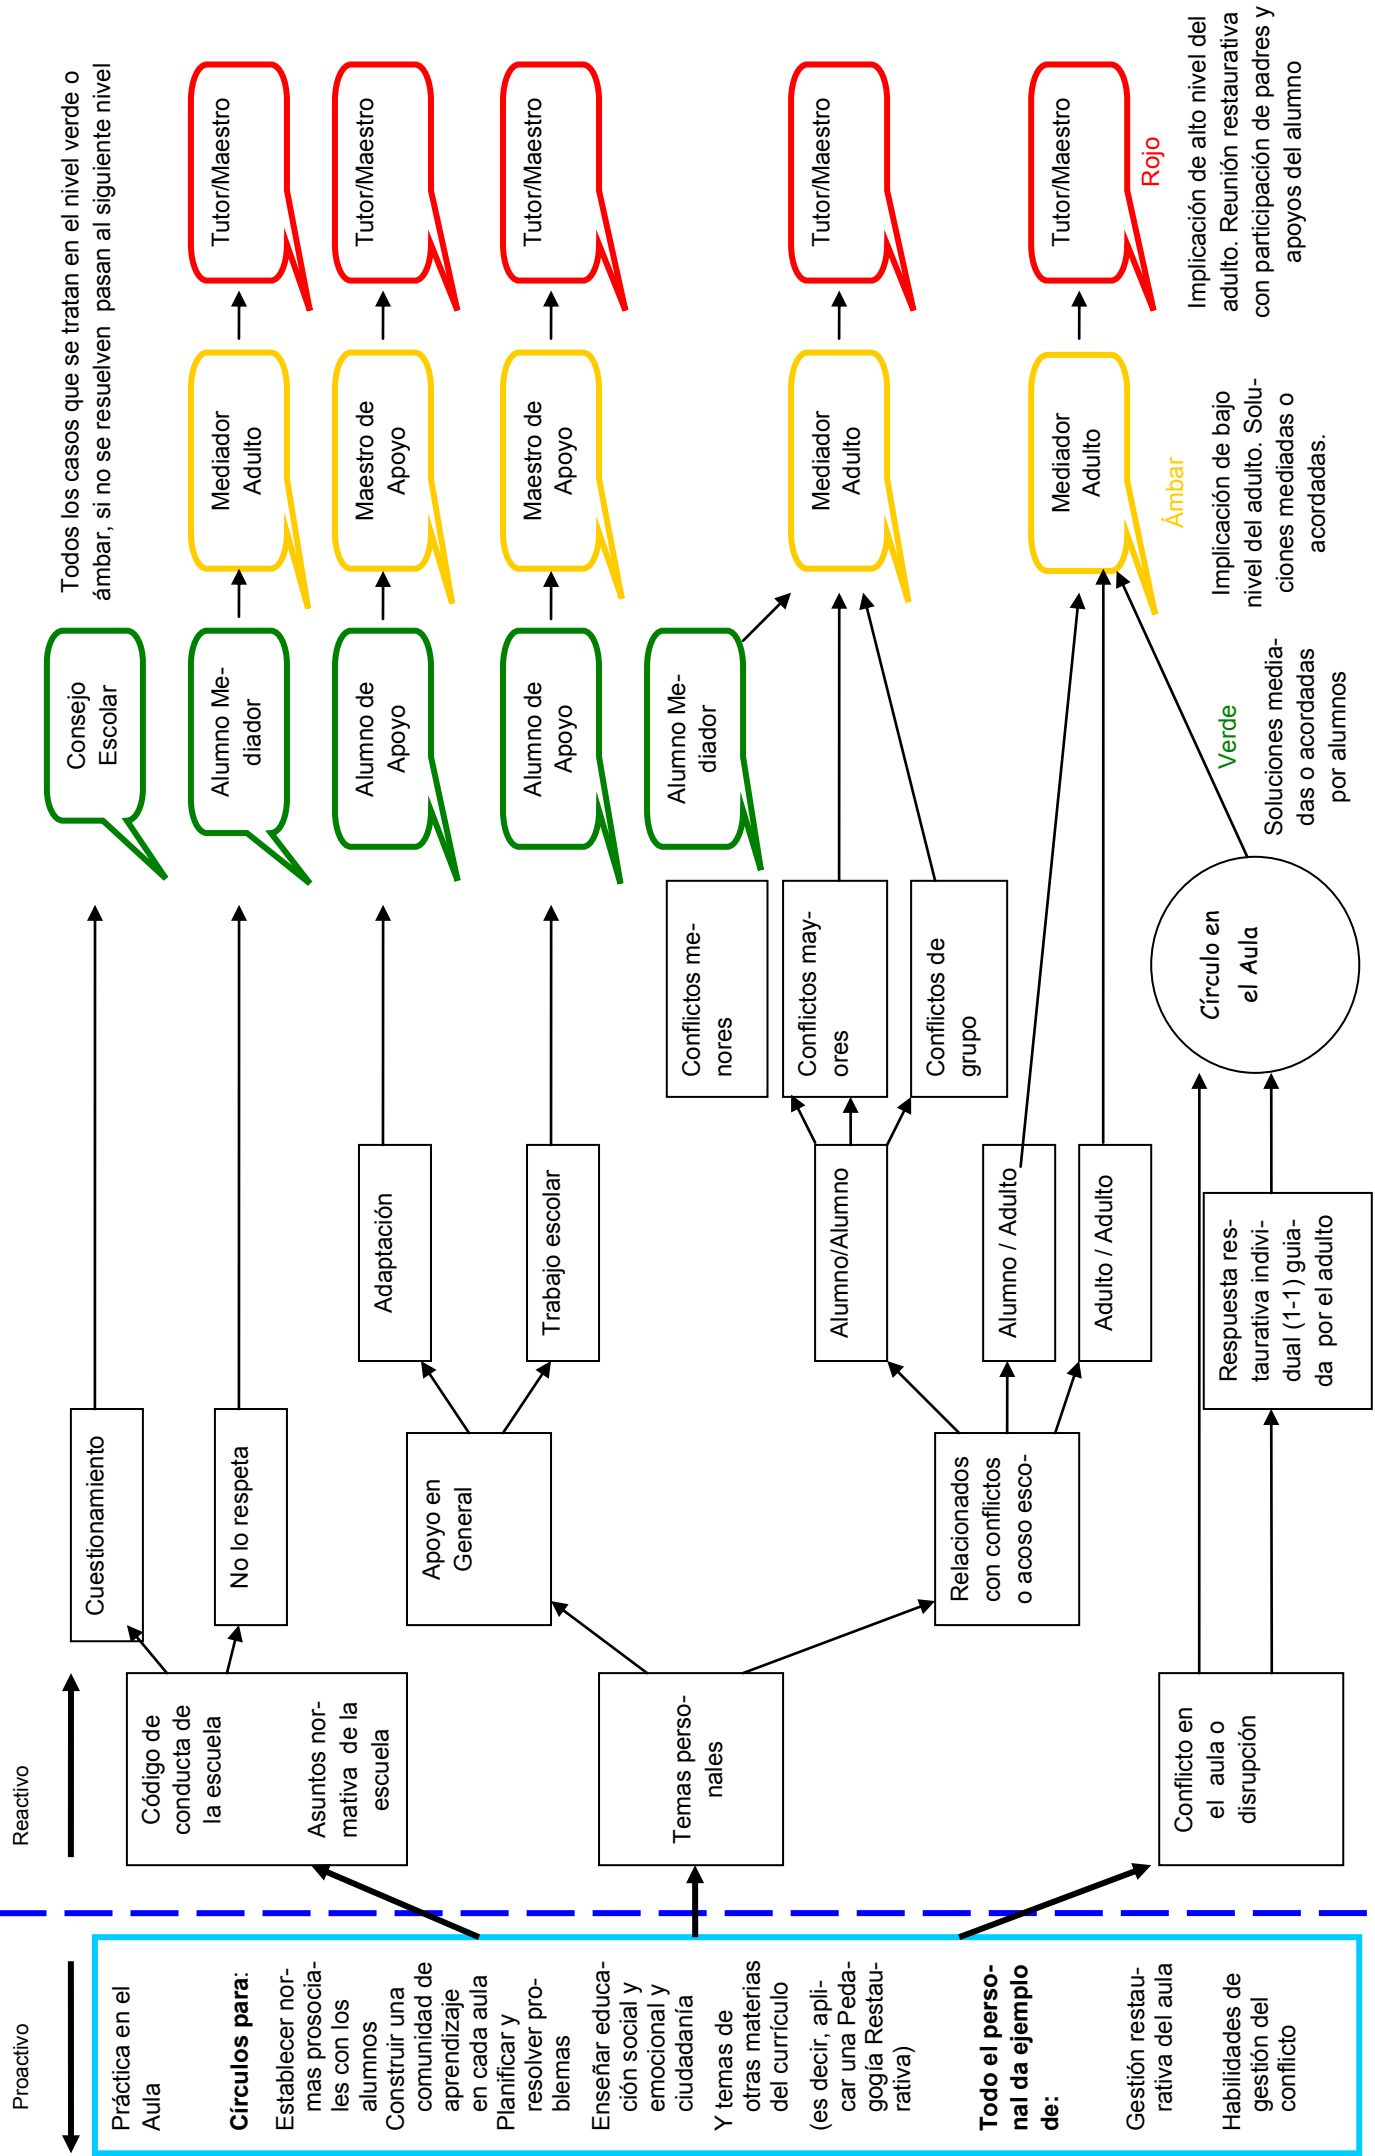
Todos los casos que se tratan en el nivel verde o ámbar, si no se resuelven pasan al siguiente nivel

Tutor/Maestro

Tutor/Maestro

Tutor/Maestro

Tutor/Maestro

Tutor/Maestro

Rojo

Implicación de alto nivel del adulto. Reunión restaurativa con participación de padres y apoyos del alumno

Mediador Adulto

Maestro de Apoyo

Maestro de Apoyo

Mediador Adulto

Mediador Adulto

Ámbar

Implicación de bajo nivel del adulto. Soluciones mediadas o acordadas.

Consejo Escolar

Alumno Mediador

Alumno de Apoyo

Alumno de Apoyo

Alumno Mediador

Verde

Soluciones mediadas o acordadas por alumnos

Conflictos menores

Conflictos mayores

Conflictos de grupo

Círculo en el Aula

Cuestionamiento

No lo respeta

Adaptación

Trabajo escolar

Alumno/Alumno

Alumno / Adulto

Adulto / Adulto

Respuesta restaurativa individual (1-1) guiada por el adulto

Apoyo en General

Relacionados con conflictos o acoso escolar

Reactivo

Código de conducta de la escuela

Asuntos normativa de la escuela

Temas personales

Conflicto en el aula o disrupción

Proactivo

Práctica en el Aula

**Círculos para**:
Establecer normas prosociales con los alumnos
Construir una comunidad de aprendizaje en cada aula
Planificar y resolver problemas
Enseñar educación social y emocional y ciudadanía
Y temas de otras materias del currículo
(es decir, aplicar una Pedagogía Restaurativa)

**Todo el personal da ejemplo de:**

Gestión restaurativa del aula

Habilidades de gestión del conflicto